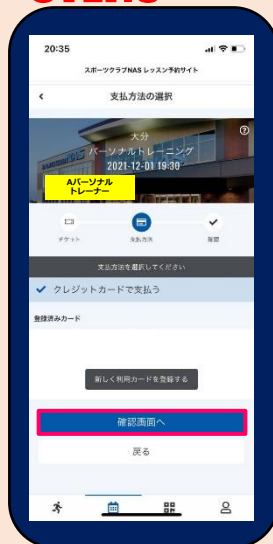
20:35

スポーツクラブNAS レッスン予約サイト

支払方法の選択

大分
パーソナルトレーニング
2021-12-01 19:30

Aパーソナル
トレーナー

チケット
支払方法
確認

支払方法を選択してください

クレジットカードで支払う

登録済みカード

新しく利用カードを登録する

確認画面へ

戻る